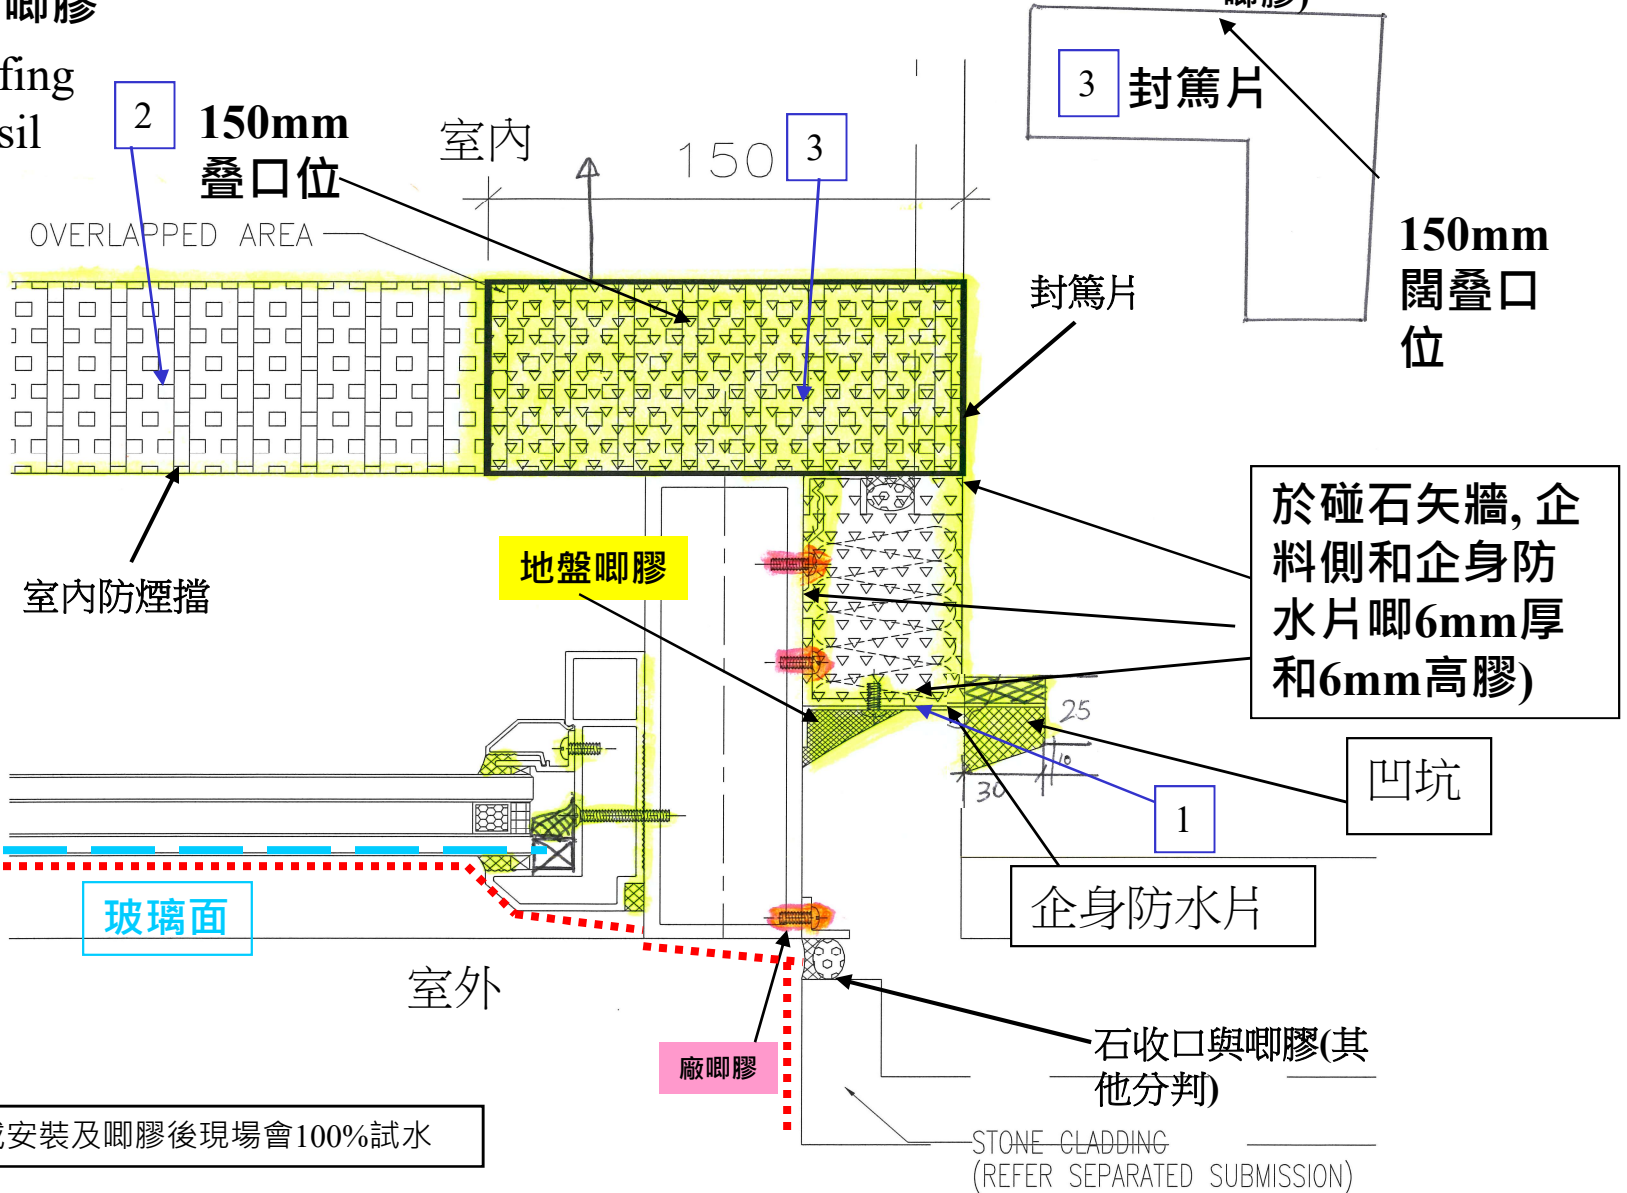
唧膠
fing
sil
2
150mm
疊口位
OVERLAPPED AREA
室內
150
3
3
封箴片
唧膠)
150mm
闊疊口
位
封箴片
於碰石矢牆, 企料側和企身防水片唧6mm厚和6mm高膠)
地盤唧膠
室內防煙擋
25
30
10
凹坑
1
企身防水片
玻璃面
室外
廠唧膠
石收口與唧膠(其他分判)
STONE CLADDING
(REFER SEPARATED SUBMISSION)
成安裝及唧膠後現場會100%試水